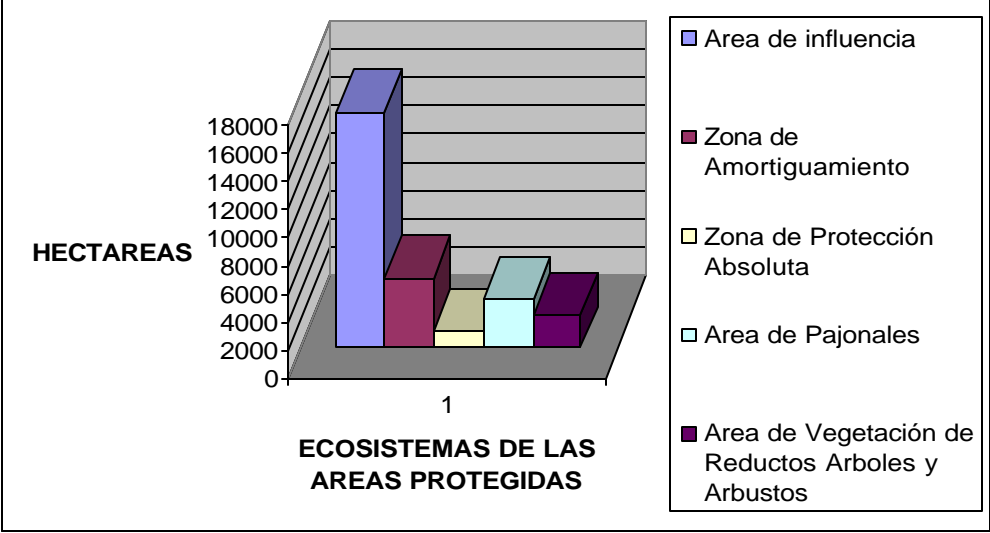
HECTAREAS

18000
16000
14000
12000
10000
8000
6000
4000
2000
0

1

ECOSISTEMAS DE LAS AREAS PROTEGIDAS

Area de influencia

Zona de Amortiguamiento

Zona de Protección Absoluta

Area de Pajonales

Area de Vegetación de Reductos Arboles y Arbustos